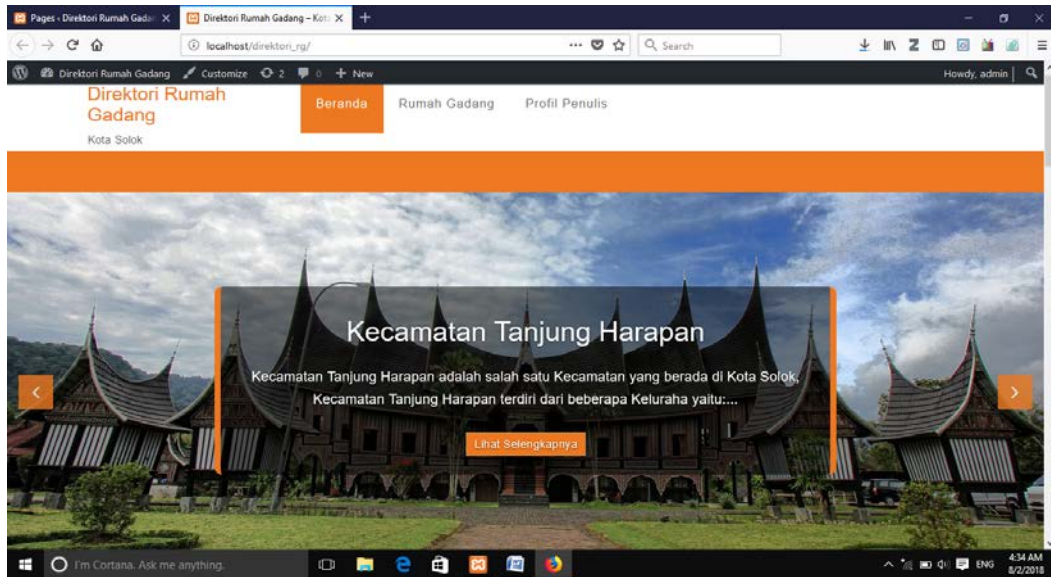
Pages ‹ Direktori Rumah Gada ×
Direktori Rumah Gadang – Kot ×
+

localhost/direktori_rg/
··· Search

Direktori Rumah Gadang
Customize
2
0
+ New
Howdy, admin

Direktori Rumah Gadang
Kota Solok

Beranda
Rumah Gadang
Profil Penulis

Kecamatan Tanjung Harapan

Kecamatan Tanjung Harapan adalah salah satu Kecamatan yang berada di Kota Solok. Kecamatan Tanjung Harapan terdiri dari beberapa Keluraha yaitu:...

Lihat Selengkapnya

I'm Cortana. Ask me anything.
ENG
4:34 AM
8/2/2018